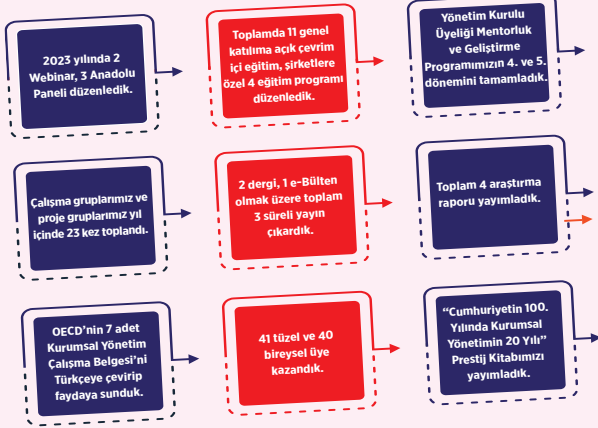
2023 yılında 2 Webinar, 3 Anadolu Paneli düzenledik.

Toplamda 11 genel katılıma açık çevrim içi eğitim, şirketlere özel 4 eğitim programı düzenledik.

Yönetim Kurulu Üyeliği Mentorluk ve Geliştirme Programımızın 4. ve 5. dönemini tamamladık.

Çalışma gruplarımız ve proje gruplarımız yıl içinde 23 kez toplandı.

2 dergi, 1 e-Bülten olmak üzere toplam 3 süreli yayın çıkardık.

Toplam 4 araştırma raporu yayımladık.

OECD'nin 7 adet Kurumsal Yönetim Çalışma Belgesi'ni Türkçeye çevirip faydaya sunduk.

41 tüzel ve 40 bireysel üye kazandık.

"Cumhuriyetin 100. Yılında Kurumsal Yönetimin 20 Yılı" Prestij Kitabımızı yayımladık.